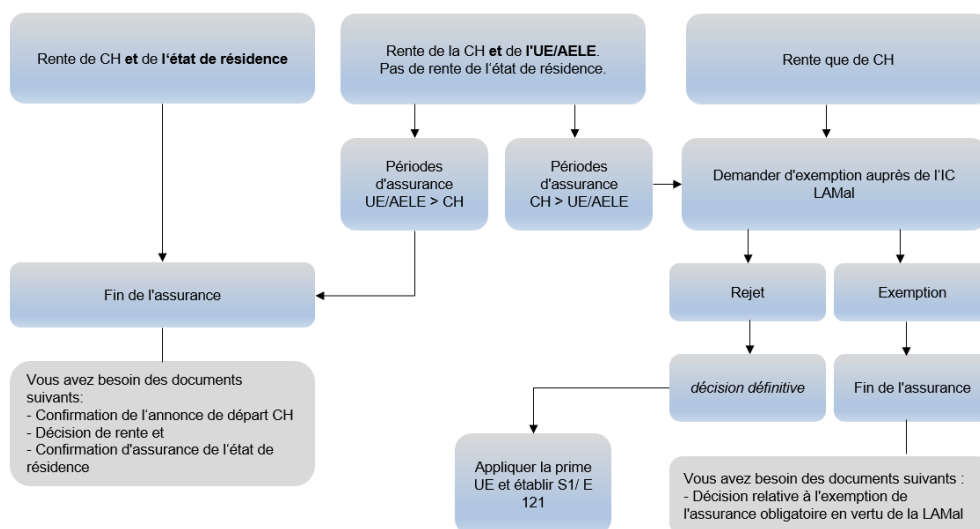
Rente de CH **et** de **l'état de résidence**

Rente de la CH **et** de **l'UE/AELE**.
Pas de rente de l'état de résidence.

Rente que de CH

Périodes d'assurance UE/AELE > CH

Périodes d'assurance CH > UE/AELE

Demander d'exemption auprès de l'IC LAMal

Fin de l'assurance

Rejet

Exemption

Vous avez besoin des documents suivants:
- Confirmation de l'annonce de départ CH
- Décision de rente et
- Confirmation d'assurance de l'état de résidence

*décision définitive*

Fin de l'assurance

Appliquer la prime UE et établir S1/ E 121

Vous avez besoin des documents suivants :
- Décision relative à l'exemption de l'assurance obligatoire en vertu de la LAMal